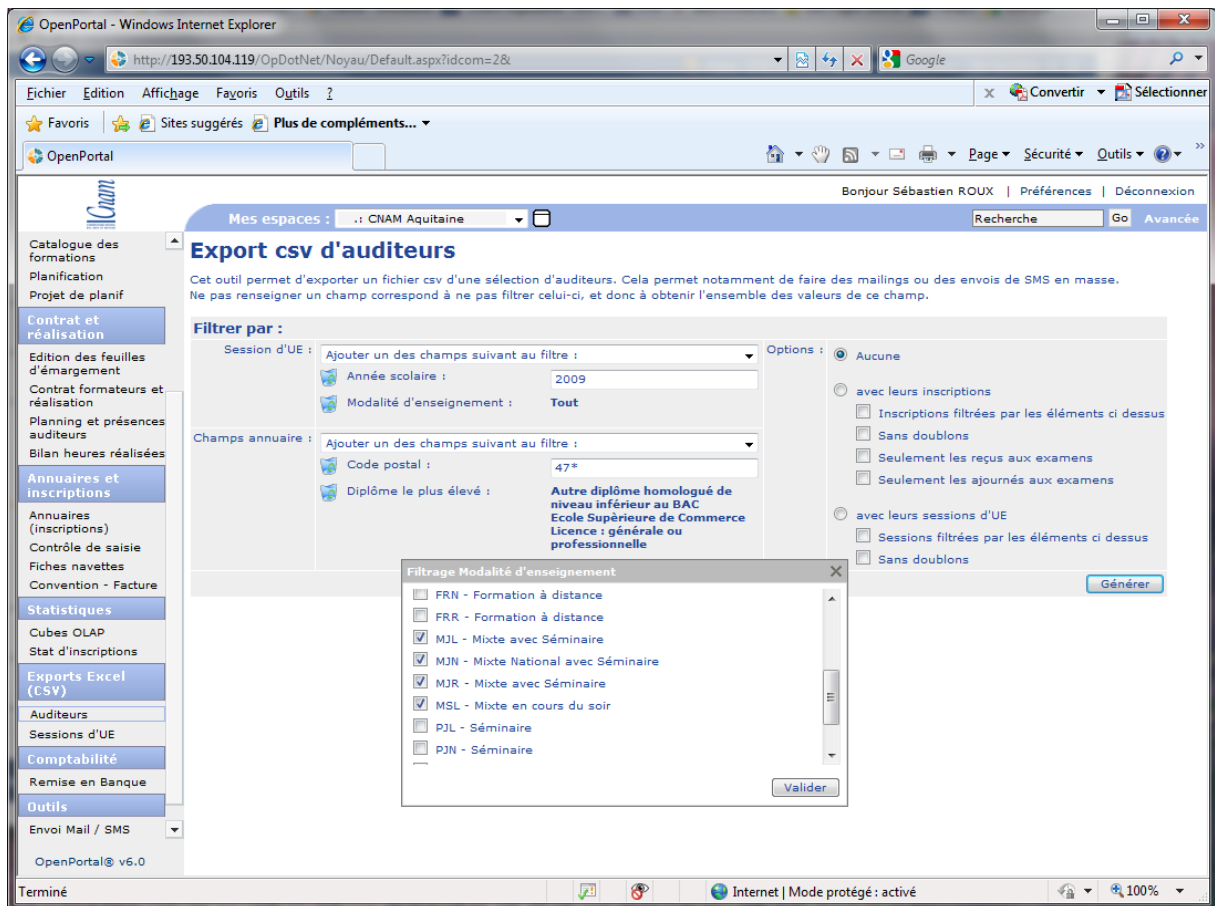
OpenPortal - Windows Internet Explorer

http://193.50.104.119/OpDotNet/Noyau/Default.aspx?idcom=2&

Google

Fichier Edition Affichage Favoris Outils ?

Convertir Sélectionner

Favoris Sites suggérés Plus de compléments...

OpenPortal

Page Sécurité Outils

Cnam

Bonjour Sébastien ROUX | Préférences | Déconnexion

Mes espaces : .: CNAM Aquitaine

Recherche Go Avancée

Catalogue des formations
Planification
Projet de planif

Contrat et réalisation
Edition des feuilles d'émargement
Contrat formateurs et réalisation
Planning et présences auditeurs
Bilan heures réalisées

Annuaires et inscriptions
Annuaires (inscriptions)
Contrôle de saisie
Fiches navettes
Convention - Facture

Statistiques
Cubes OLAP
Stat d'inscriptions

Exports Excel (CSV)
Auditeurs
Sessions d'UE

Comptabilité
Remise en Banque

Outils
Envoi Mail / SMS

OpenPortal® v6.0

Export csv d'auditeurs

Cet outil permet d'exporter un fichier csv d'une sélection d'auditeurs. Cela permet notamment de faire des mailings ou des envois de SMS en masse.
Ne pas renseigner un champ correspond à ne pas filtrer celui-ci, et donc à obtenir l'ensemble des valeurs de ce champ.

Filtrer par :

Session d'UE : Ajouter un des champs suivant au filtre :
Année scolaire : 2009
Modalité d'enseignement : Tout

Champs annuaire : Ajouter un des champs suivant au filtre :
Code postal : 47*
Diplôme le plus élevé : Autre diplôme homologué de niveau inférieur au BAC
Ecole Supèrieure de Commerce
Licence : générale ou professionnelle

Options : Aucune
avec leurs inscriptions
Inscriptions filtrées par les éléments ci dessus
Sans doublons
Seulement les reçus aux examens
Seulement les ajournés aux examens
avec leurs sessions d'UE
Sessions filtrées par les éléments ci dessus
Sans doublons

Générer

Filtrage Modalité d'enseignement
FRN - Formation à distance
FRR - Formation à distance
MJL - Mixte avec Séminaire
MJN - Mixte National avec Séminaire
MJR - Mixte avec Séminaire
MSL - Mixte en cours du soir
PJL - Séminaire
PJN - Séminaire

Valider

Terminé

Internet | Mode protégé : activé

100%